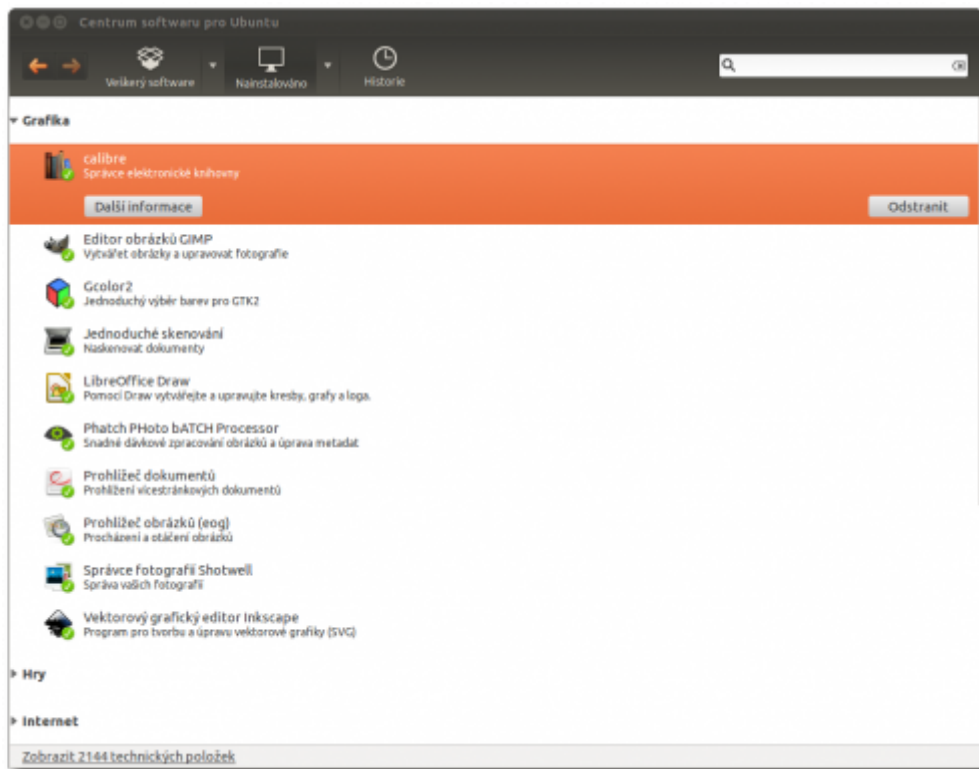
Centrum softwaru pro Ubuntu

Veškerý software

Nainstalováno

Historie

Grafika

calibre
Správce elektronické knihovny

Další informace

Odstranit

Editor obrázků GIMP
Vytvářet obrázky a upravovat fotografie

Gcolor2
Jednoduchý výběr barev pro GTK2

Jednoduché skenování
Naskenovat dokumenty

LibreOffice Draw
Pomocí Draw vytvářejte a upravujte kresby, grafy a loga.

Phatch PHoto bATCH Processor
Snadné dávkové zpracování obrázků a úprava metadat

Prohlížeč dokumentů
Prohlížení vícestránkových dokumentů

Prohlížeč obrázků (eog)
Procházení a otáčení obrázků

Správce fotografií Shotwell
Správa vašich fotografií

Vektorový grafický editor Inkscape
Program pro tvorbu a úpravu vektorové grafiky (SVG)

Hry

Internet

Zobrazit 2144 technických položek